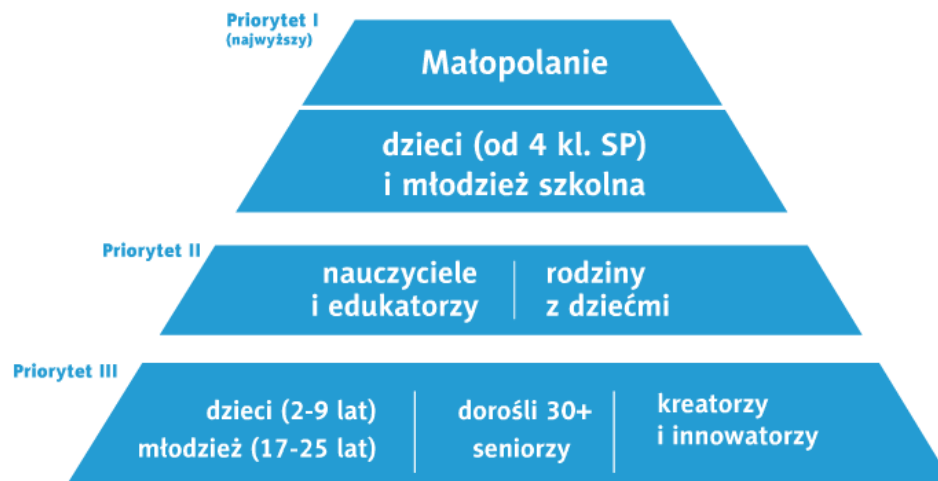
Priorytet I
(najwyższy)

Małopolanie

dzieci (od 4 kl. SP)
i młodzież szkolna

Priorytet II

nauczyciele
i edukatorzy

rodziny
z dziećmi

Priorytet III

dzieci (2-9 lat)
młodzież (17-25 lat)

dorośli 30+
seniorzy

kreatorzy
i innowatorzy